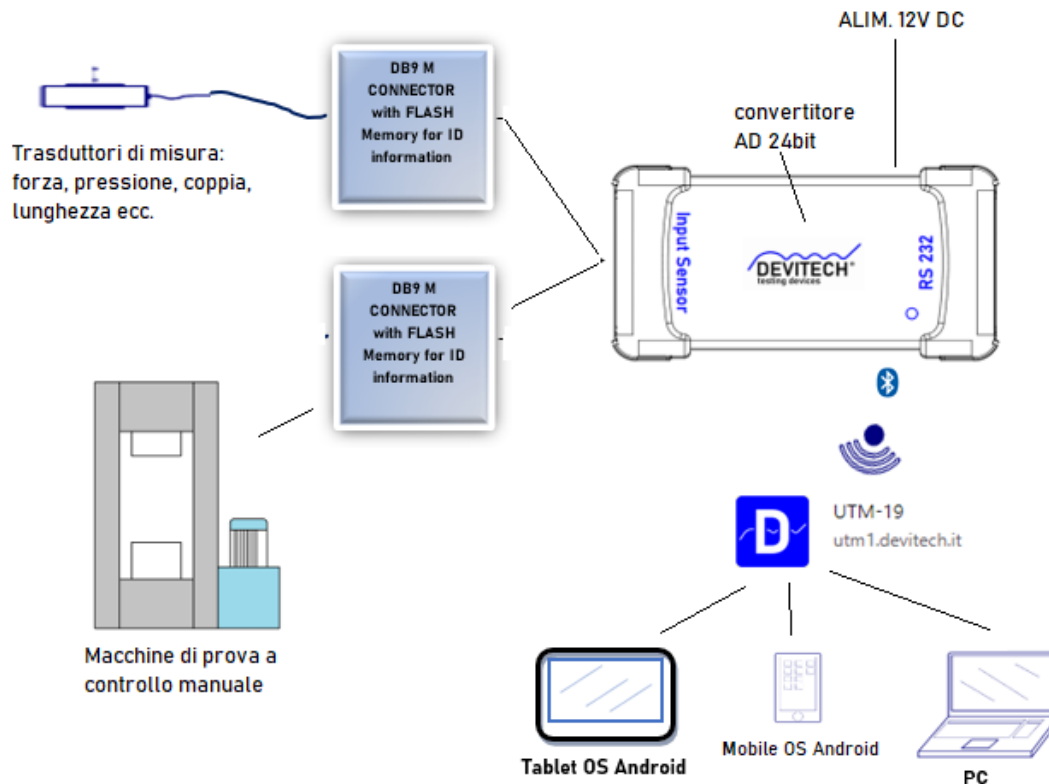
ALIM. 12V DC

DB9 M CONNECTOR with FLASH Memory for ID information

Trasduttori di misura: forza, pressione, coppia, lunghezza ecc.

convertitore AD 24bit

Input Sensor

DEVITECH testing devices

RS 232

DB9 M CONNECTOR with FLASH Memory for ID information

Macchine di prova a controllo manuale

D

UTM-19
utm1.devitech.it

Tablet OS Android

Mobile OS Android

PC